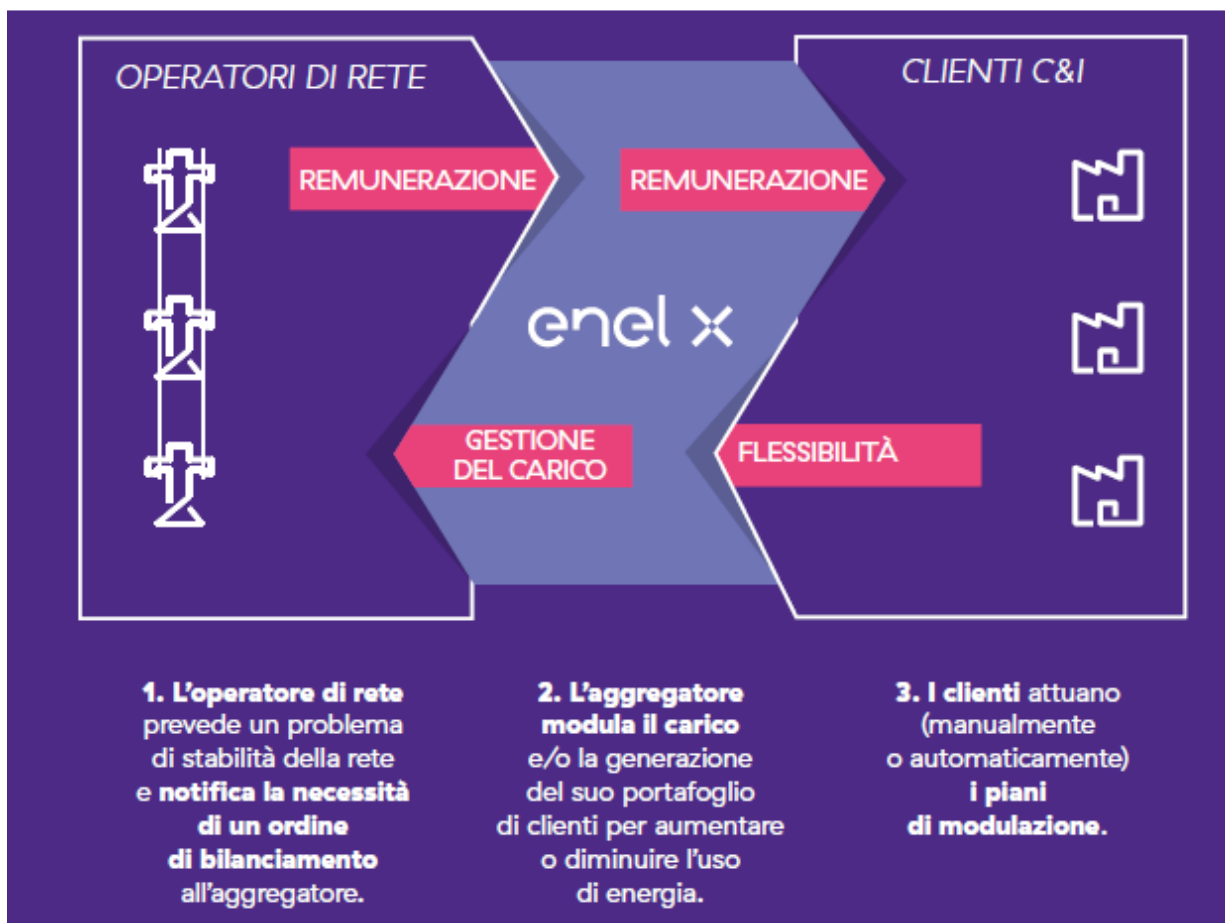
OPERATORI DI RETE

CLIENTI C&I

REMUNERAZIONE

REMUNERAZIONE

enel x

GESTIONE DEL CARICO

FLESSIBILITÀ

1. L'operatore di rete prevede un problema di stabilità della rete e notifica la necessità di un ordine di bilanciamento all'aggregatore.

2. L'aggregatore modula il carico e/o la generazione del suo portafoglio di clienti per aumentare o diminuire l'uso di energia.

3. I clienti attuano (manualmente o automaticamente) i piani di modulazione.